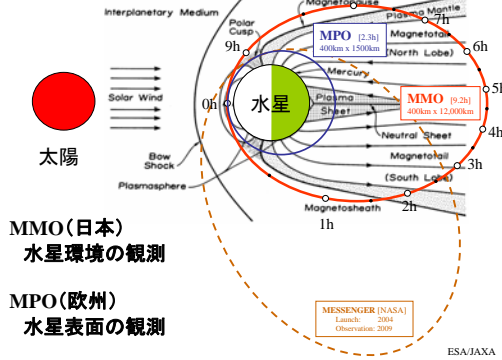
Interplanetary Medium

Magnetopause

Plasma Mantle

7h

Polar Cusp

9h

MPO [2.3h]
400km x 1500km

Magnetotail (North Lobe)

6h

Solar Wind

Mercury

5h

0h

水星

Plasma Sheet

MMO [9.2h]
400km x 12,000km

4h

Neutral Sheet

太陽

Bow Shock

Magnetotail (South Lobe)

3h

Plasmasphere

2h

Magnetosheath

1h

MMO（日本）
水星環境の観測

MPO（欧州）
水星表面の観測

MESSENGER [NASA]
Launch: 2004
Observation: 2009

ESA/JAXA